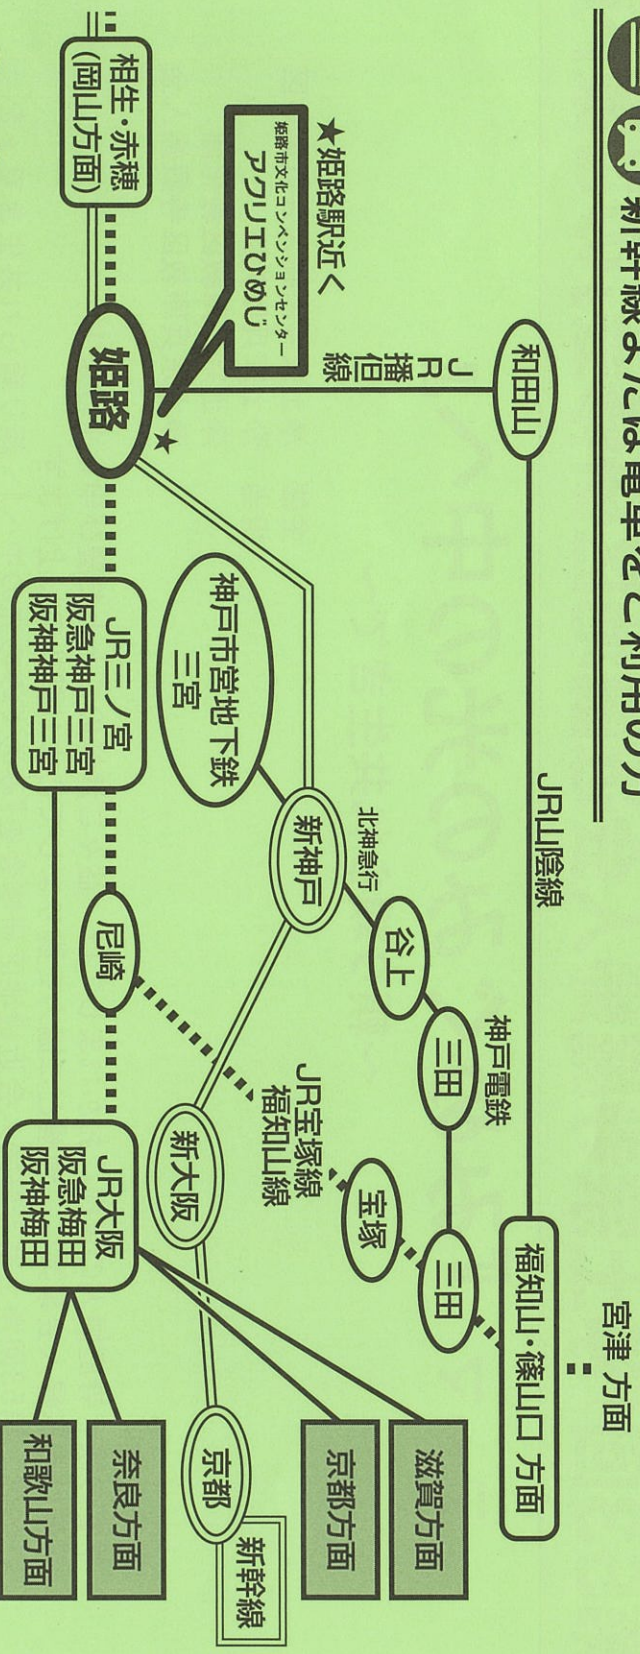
新幹線または電車をご利用の方

宮津 方面

福知山・篠山口 方面

JR山陰線

和田山

JR播但線

★姫路駅近く
姫路市文化コンベンションセンター
アクリエひめじ

相生・赤穂
(岡山方面)

姫路

★

神戸市営地下鉄
三宮

新神戸

北神急行

谷上

神戸電鉄

三田

三田

宝塚

JR宝塚線
福知山線

尼崎

JR三ノ宮
阪急神戸三宮
阪神神戸三宮

新大阪

JR大阪
阪急梅田
阪神梅田

京都

新幹線

滋賀方面

京都方面

奈良方面

和歌山方面